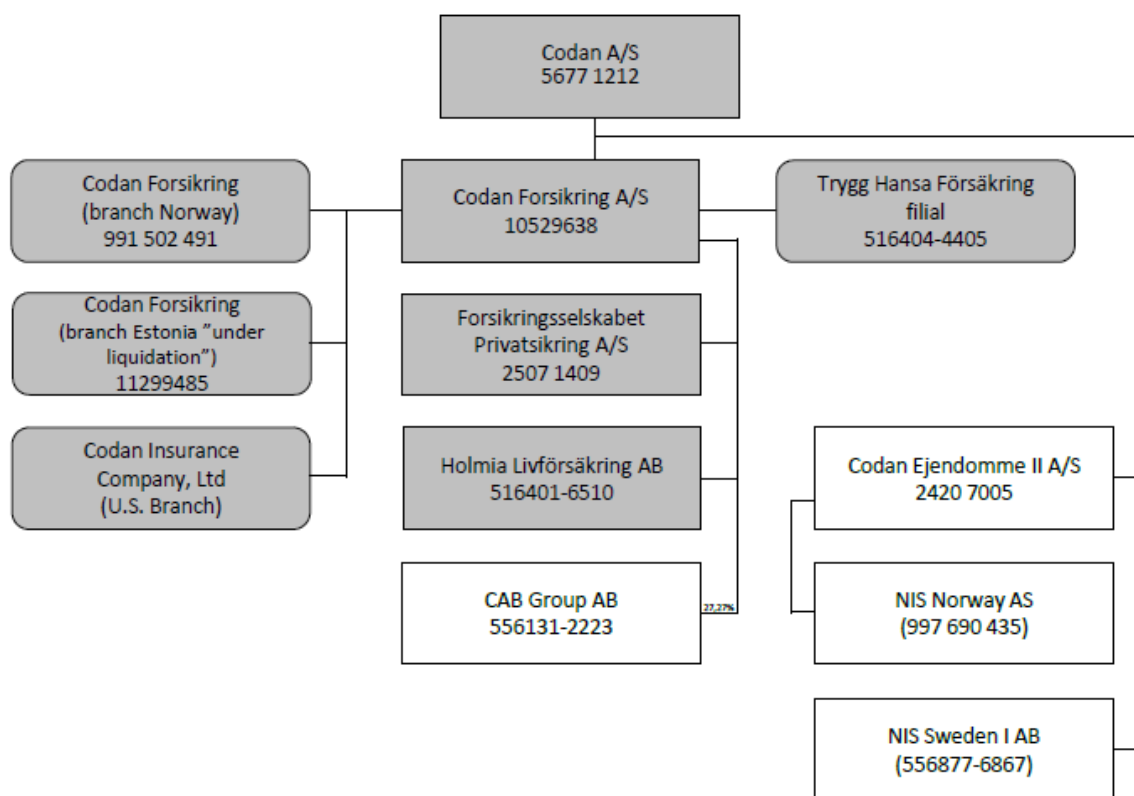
Codan A/S
5677 1212

Codan Forsikring
(branch Norway)
991 502 491

Codan Forsikring A/S
10529638

Trygg Hansa Försäkring
filial
516404-4405

Codan Forsikring
(branch Estonia ”under liquidation”)
11299485

Forsikringsselskabet
Privatsikring A/S
2507 1409

Codan Insurance
Company, Ltd
(U.S. Branch)

Holmia Livförsäkring AB
516401-6510

Codan Ejendomme II A/S
2420 7005

CAB Group AB
556131-2223

27,27%

NIS Norway AS
(997 690 435)

NIS Sweden I AB
(556877-6867)